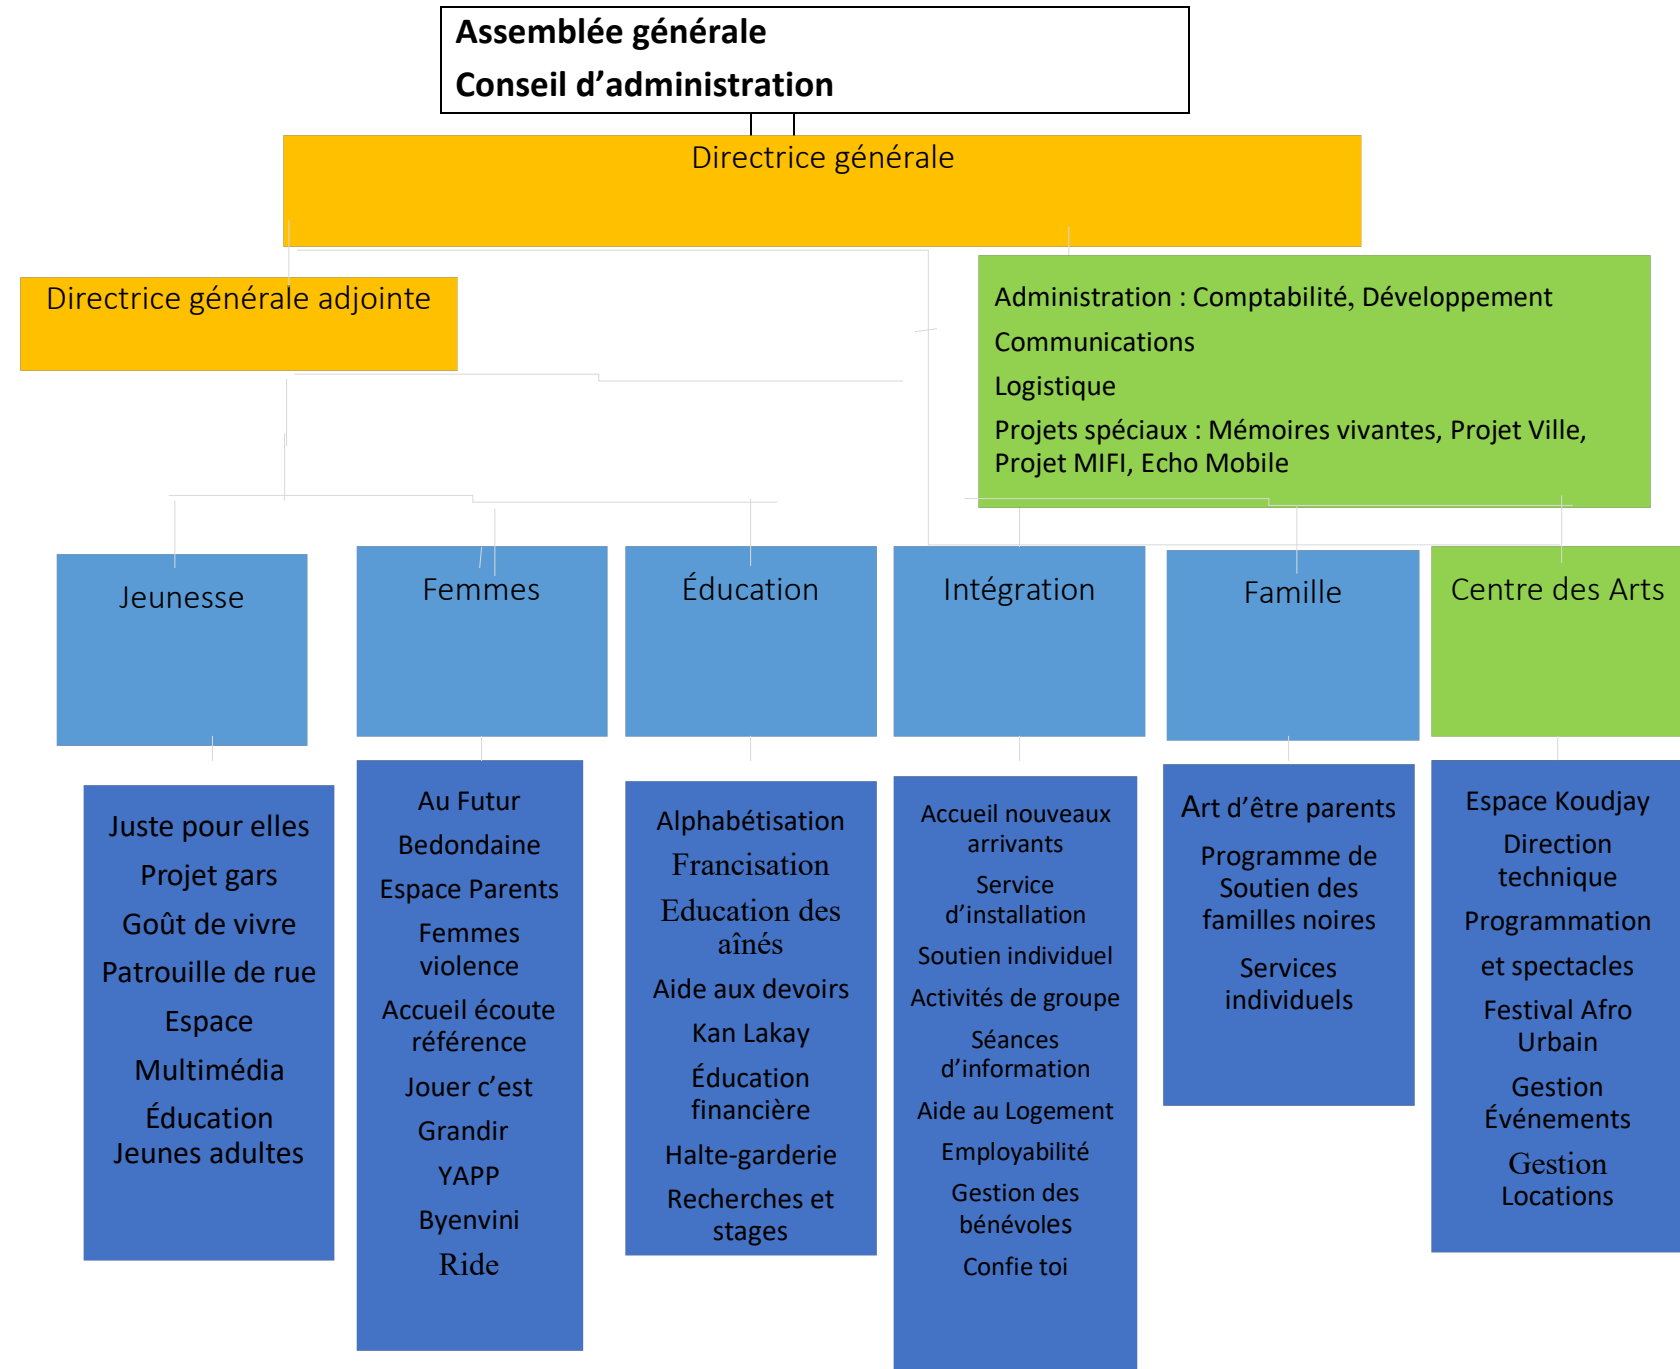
Assemblée générale
Conseil d’administration

Directrice générale

Directrice générale adjointe

Administration : Comptabilité, Développement
Communications
Logistique
Projets spéciaux : Mémoires vivantes, Projet Ville, Projet MIFI, Echo Mobile

Jeunesse

Femmes

Éducation

Intégration

Famille

Centre des Arts

Juste pour elles
Projet gars
Goût de vivre
Patrouille de rue
Espace
Multimédia
Éducation Jeunes adultes

Au Futur
Bedondaine
Espace Parents
Femmes violence
Accueil écoute référence
Jouer c’est
Grandir
YAPP
Byenvini
Ride

Alphabétisation
Francisation
Education des aînés
Aide aux devoirs
Kan Lakay
Éducation financière
Halte-garderie
Recherches et stages

Accueil nouveaux arrivants
Service d’installation
Soutien individuel
Activités de groupe
Séances d’information
Aide au Logement
Employabilité
Gestion des bénévoles
Confie toi

Art d’être parents
Programme de Soutien des familles noires
Services individuels

Espace Koudjay
Direction technique
Programmation
et spectacles
Festival Afro Urbain
Gestion Événements
Gestion Locations